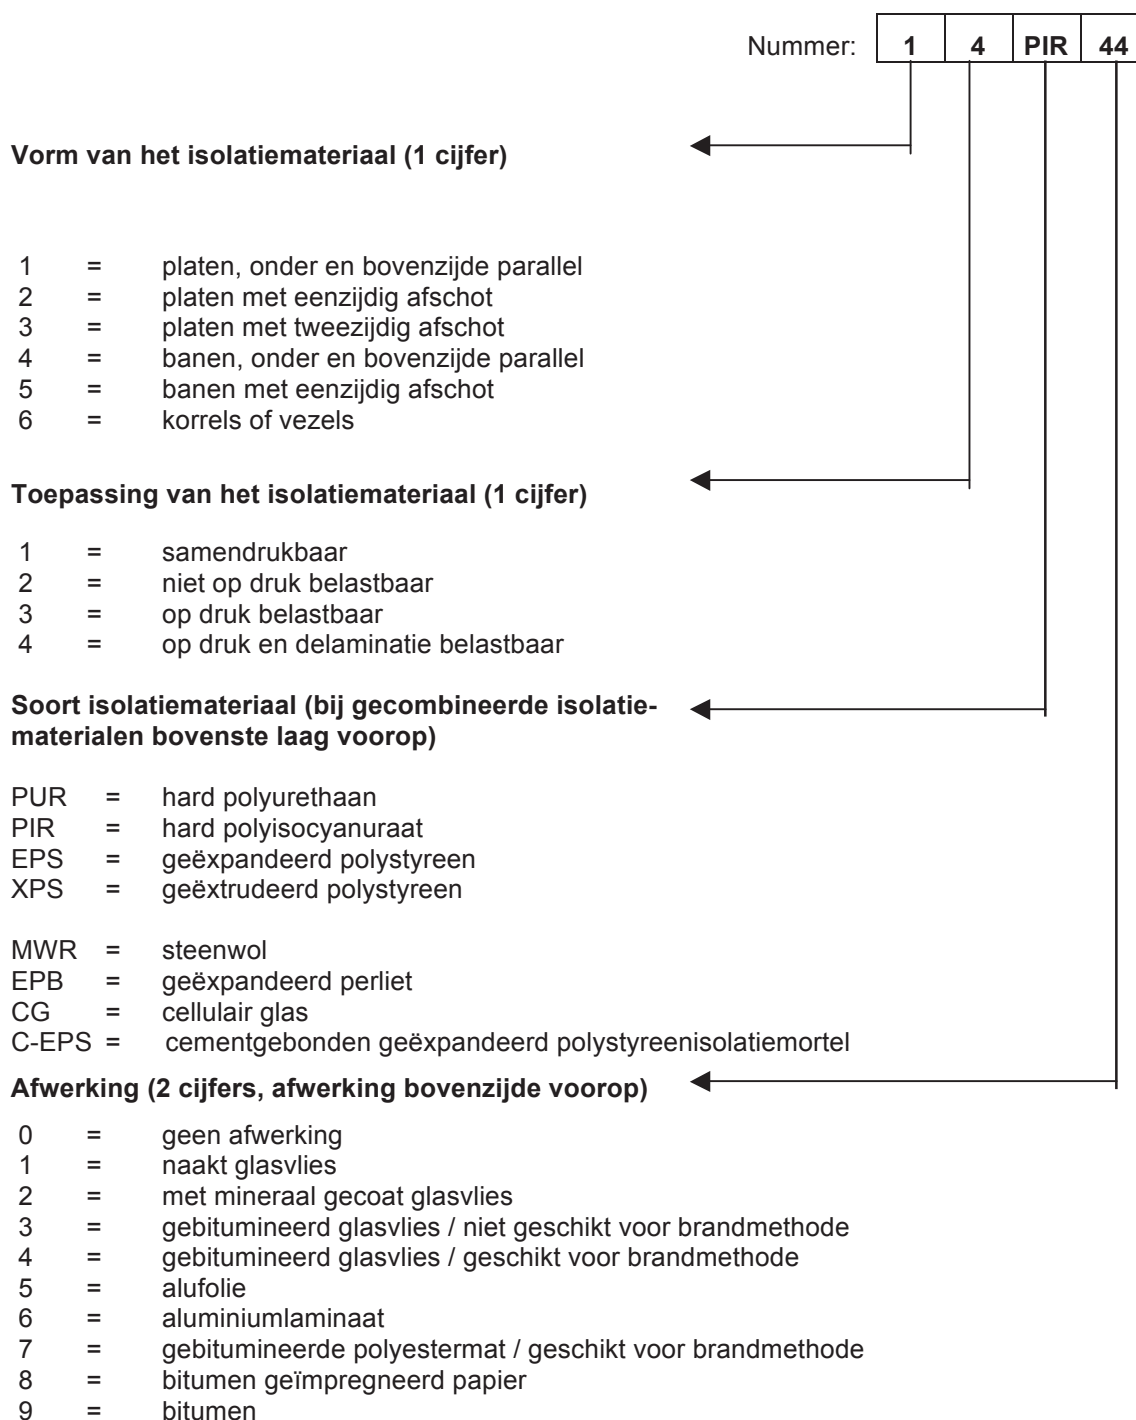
Nummer:

| 1 | 4 | PIR | 44 |
|---|---|---|---|

**Vorm van het isolatiemateriaal (1 cijfer)**

1 = platen, onder en bovenzijde parallel
2 = platen met eenzijdig afschot
3 = platen met tweezijdig afschot
4 = banen, onder en bovenzijde parallel
5 = banen met eenzijdig afschot
6 = korrels of vezels

**Toepassing van het isolatiemateriaal (1 cijfer)**

1 = samendrukbaar
2 = niet op druk belastbaar
3 = op druk belastbaar
4 = op druk en delaminatie belastbaar

**Soort isolatiemateriaal (bij gecombineerde isolatiematerialen bovenste laag voorop)**

PUR = hard polyurethaan
PIR = hard polyisocyanuraat
EPS = geëxpandeerd polystyreen
XPS = geëxtrudeerd polystyreen

MWR = steenwol
EPB = geëxpandeerd perliet
CG = cellulair glas
C-EPS = cementgebonden geëxpandeerd polystyreenisolatiemortel

**Afwerking (2 cijfers, afwerking bovenzijde voorop)**

0 = geen afwerking
1 = naakt glasvlies
2 = met mineraal gecoat glasvlies
3 = gebitumineerd glasvlies / niet geschikt voor brandmethode
4 = gebitumineerd glasvlies / geschikt voor brandmethode
5 = alufolie
6 = aluminiumlaminaat
7 = gebitumineerde polyestermat / geschikt voor brandmethode
8 = bitumen geïmpregneerd papier
9 = bitumen